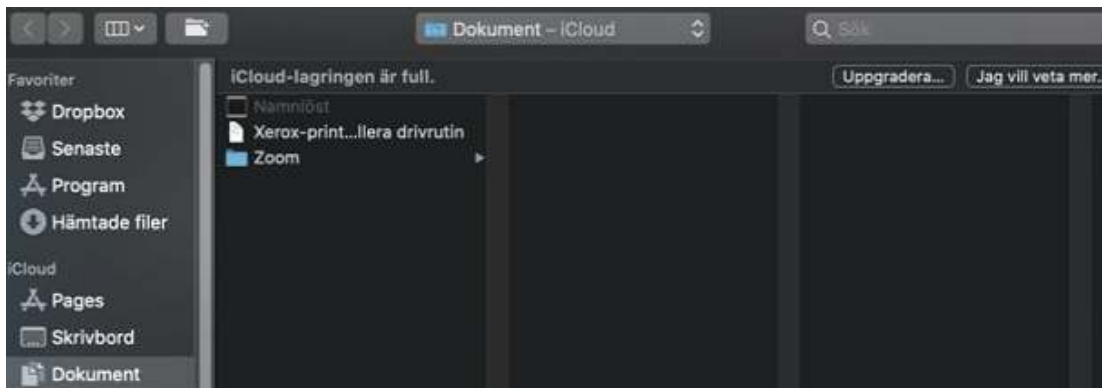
Dokument – iCloud

Sök

Favoriter

Dropbox

Senaste

Program

Hämtade filer

iCloud

Pages

Skrivbord

Dokument

iCloud-lagringen är full.

Uppgradera...

Jag vill veta mer...

Namnlöst

Xerox-print...llera drivrutin

Zoom